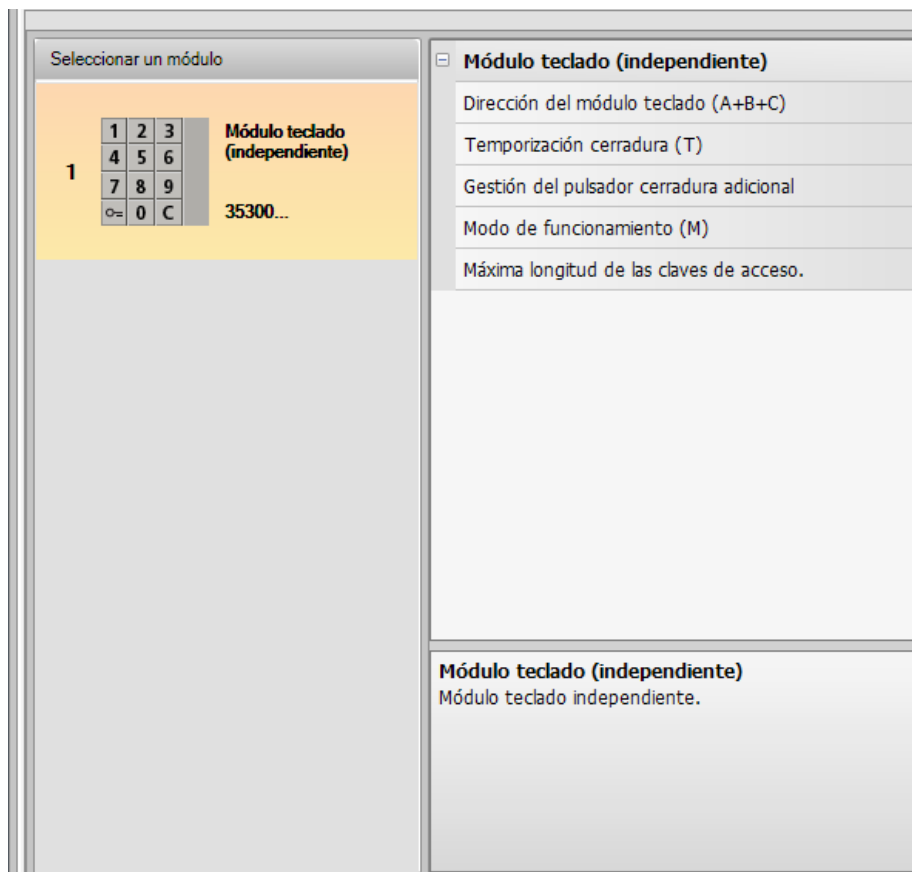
Seleccionar un módulo

1

1 2 3
4 5 6
7 8 9
0 C

Módulo teclado (independiente)

35300...

⊟ Módulo teclado (independiente)

Dirección del módulo teclado (A+B+C)

Temporización cerradura (T)

Gestión del pulsador cerradura adicional

Modo de funcionamiento (M)

Máxima longitud de las claves de acceso.

Módulo teclado (independiente)
Módulo teclado independiente.